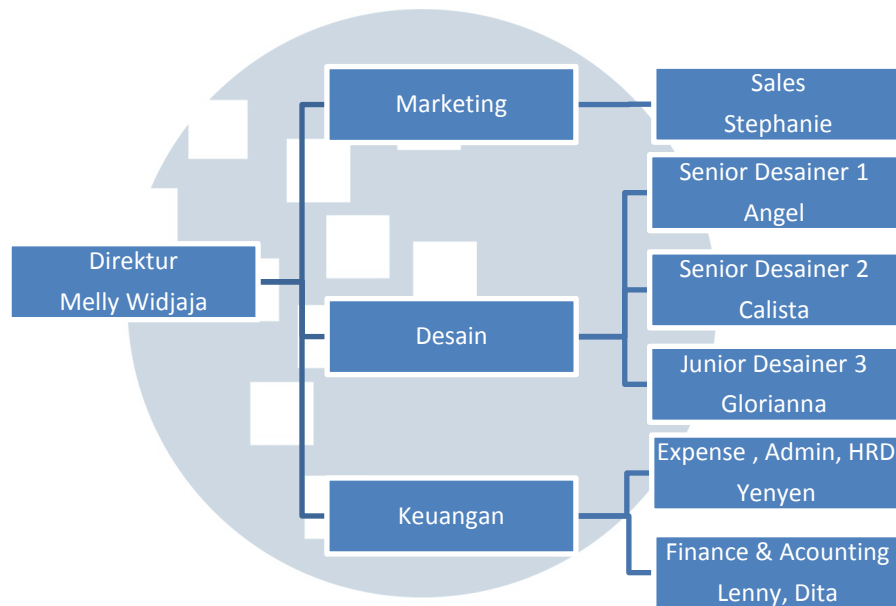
Direktur
Melly Widjaja

Marketing

Desain

Keuangan

Sales
Stephanie

Senior Desainer 1
Angel

Senior Desainer 2
Calista

Junior Desainer 3
Glorianna

Expense , Admin, HRD
Yenyen

Finance & Acounting
Lenny, Dita